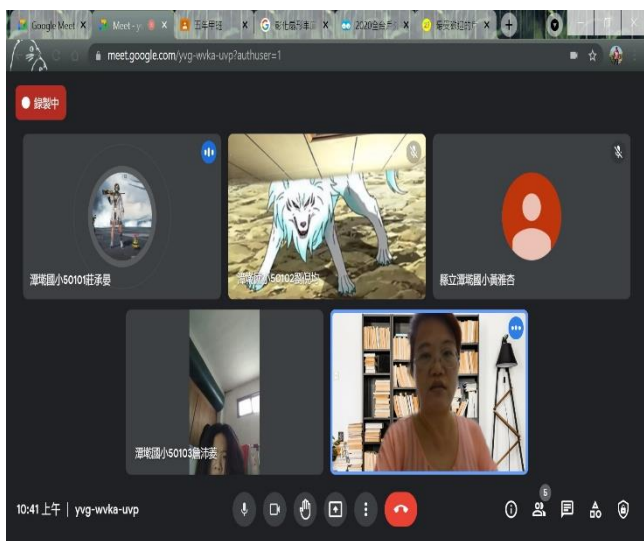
Google Meet × Meet - y × 百年學程 × 敬社區的建 × 2020全台 × 屬於您的 ×

meet.google.com/yvg-wvka-uvp?authuser=1

錄製中

潭墘國小50101莊承晏

潭墘國小50102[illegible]

縣立潭墘國小黃雅杏

潭墘國小50103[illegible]

10:41 上午 | yvg-wvka-uvp

5